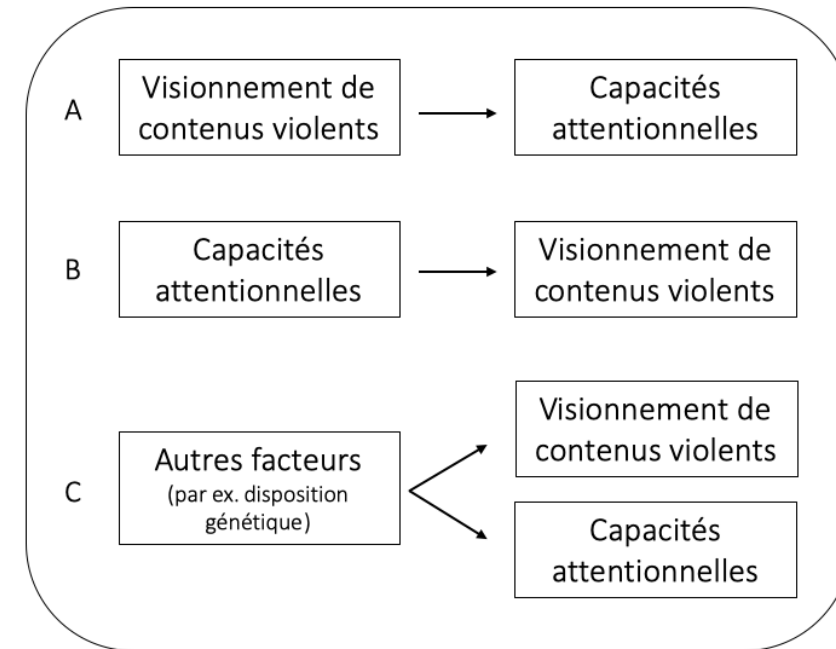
A

Visionnement de contenus violents

Capacités attentionnelles

B

Capacités attentionnelles

Visionnement de contenus violents

C

Autres facteurs (par ex. disposition génétique)

Visionnement de contenus violents

Capacités attentionnelles